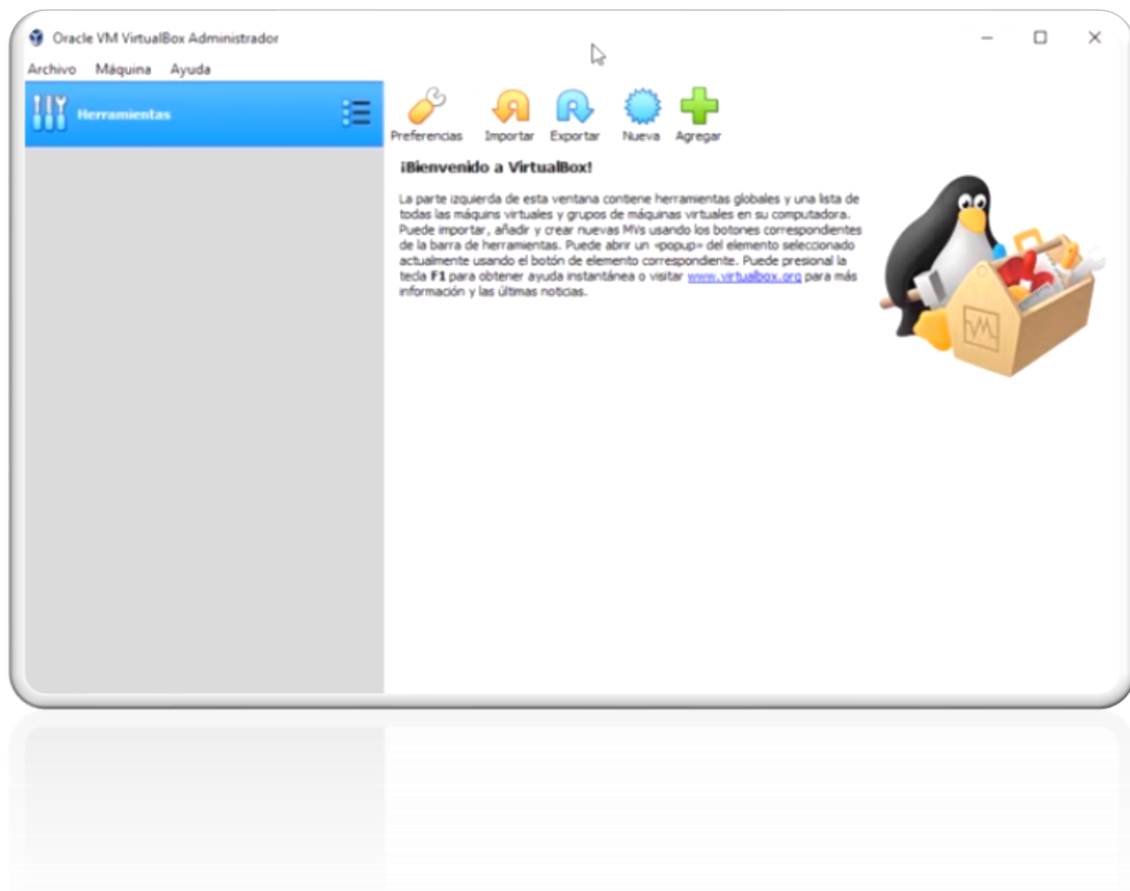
Oracle VM VirtualBox Administrador

Archivo Máquina Ayuda

Herramientas

Preferencias Importar Exportar Nueva Agregar

¡Bienvenido a VirtualBox!

La parte izquierda de esta ventana contiene herramientas globales y una lista de todas las máquins virtuales y grupos de máquinas virtuales en su computadora. Puede importar, añadir y crear nuevas MVs usando los botones correspondientes de la barra de herramientas. Puede abrir un «popup» del elemento seleccionado actualmente usando el botón de elemento correspondiente. Puede presional la tecla F1 para obtener ayuda instantánea o visitar www.virtualbox.org para más información y las últimas noticias.